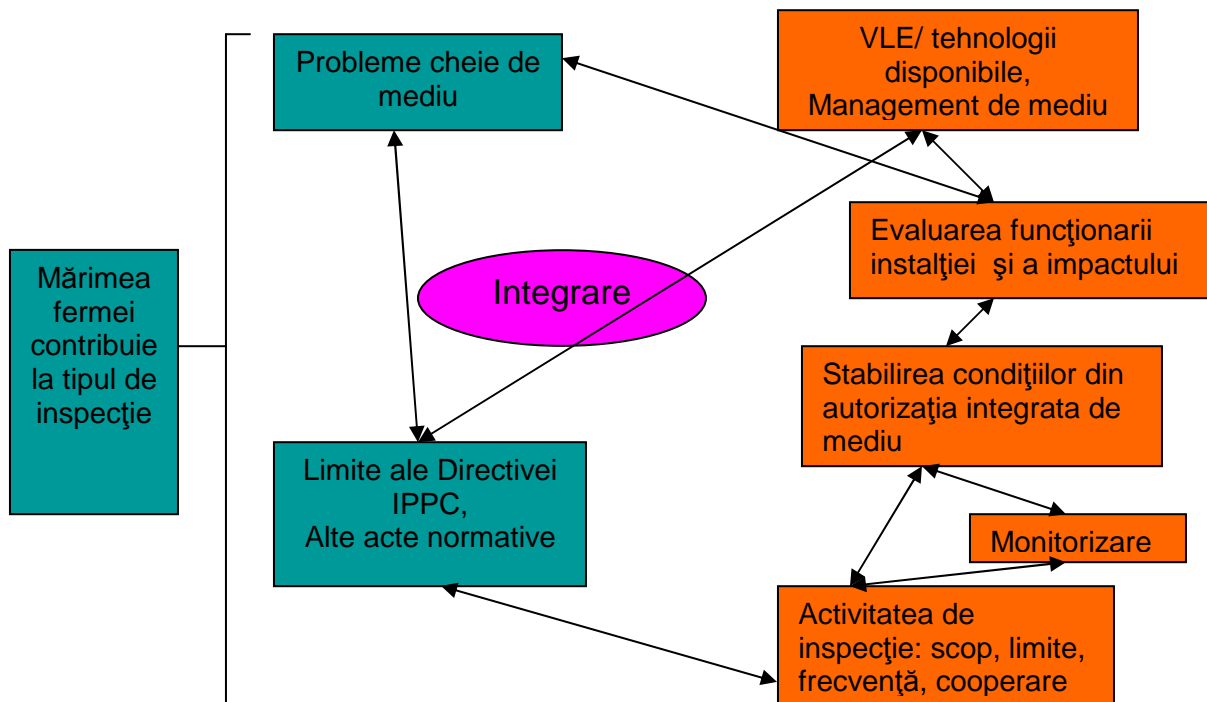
Probleme cheie de mediu

VLE/ tehnologii disponibile, Management de mediu

Evaluarea funcţionarii instalţiei şi a impactului

Mărimea fermei contribuie la tipul de inspecţie

Integrare

Stabilirea condiţiilor din autorizaţia integrata de mediu

Limite ale Directivei IPPC, Alte acte normative

Monitorizare

Activitatea de inspecţie: scop, limite, frecvenţă, cooperare